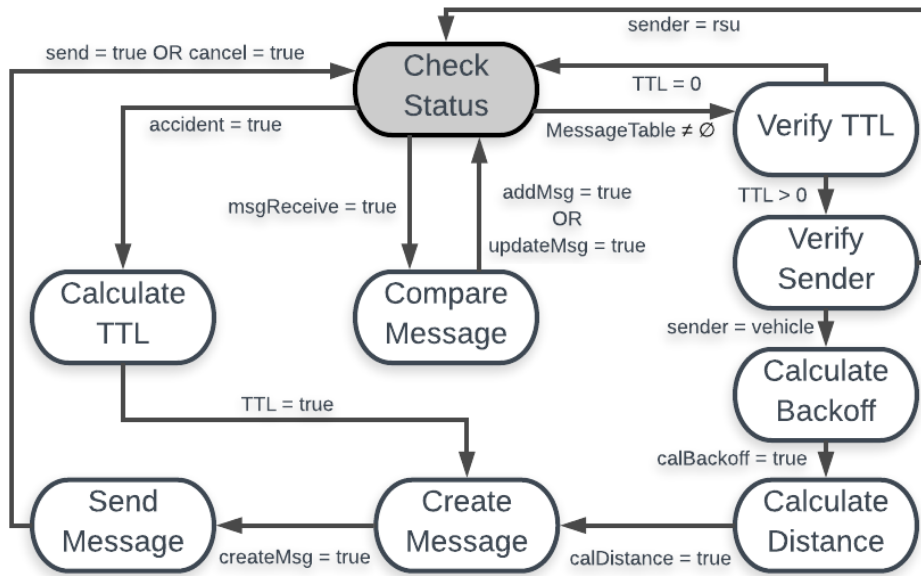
sender = rsu

send = true OR cancel = true

Check Status

TTL = 0

MessageTable ≠ ∅

Verify TTL

accident = true

msgReceive = true

addMsg = true
OR
updateMsg = true

TTL > 0

Verify Sender

Calculate TTL

Compare Message

sender = vehicle

Calculate Backoff

TTL = true

calBackoff = true

Send Message

Create Message

Calculate Distance

createMsg = true

calDistance = true